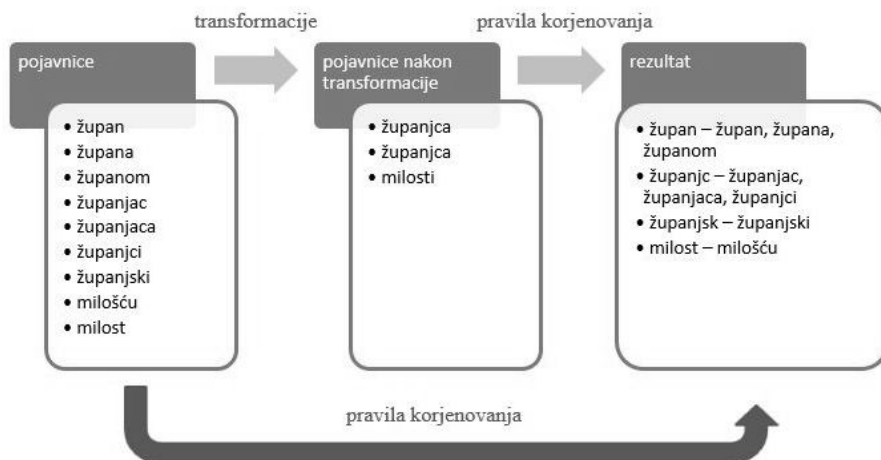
transformacije

pravila korjenovanja

pojavnice

• župan
• župana
• županom
• županjac
• županjaca
• županjci
• županjski
• milošću
• milost

pojavnice nakon transformacije

• županjca
• županjca
• milosti

rezultat

• župan – župan, župana, županom
• županjc – županjac, županjaca, županjci
• županjsk – županjski
• milost – milošću

pravila korjenovanja